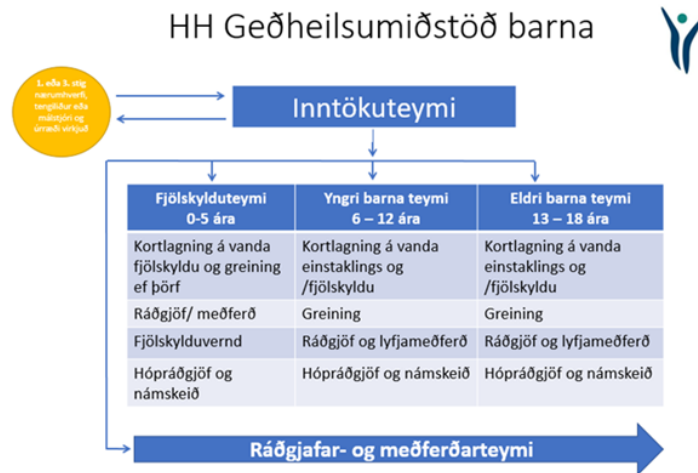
HH Geðheilsumiðstöð barna

1. eða 2. stig nærumhverfi, tengiliður eða málstjóri og úrræði virkjuð

Inntökuteymi

| Fjölskylduteymi 0-5 ára | Yngri barna teymi 6 – 12 ára | Eldri barna teymi 13 – 18 ára |
|---|---|---|
| Kortlagning á vanda fjölskyldu og greining ef þörf | Kortlagning á vanda einstaklings og /fjölskyldu | Kortlagning á vanda einstaklings og /fjölskyldu |
| Ráðgjöf/ meðferð | Greining | Greining |
| Fjölskylduvernd | Ráðgjöf og lyfjameðferð | Ráðgjöf og lyfjameðferð |
| Hópráðgjöf og námskeið | Hópráðgjöf og námskeið | Hópráðgjöf og námskeið |

Ráðgjafar- og meðferðarteymi